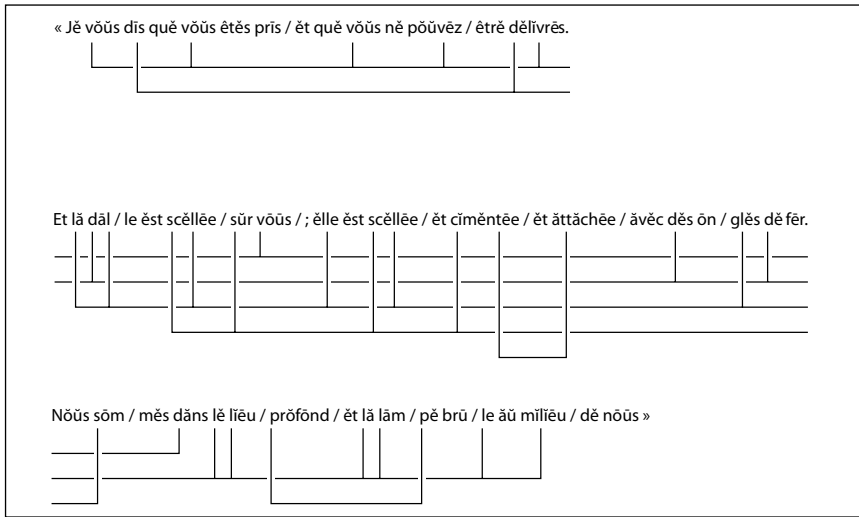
« Jĕ vōŭs dīs quĕ vōŭs êtĕs prīs / ĕt quĕ vōŭs nĕ pōŭvēz / êtrĕ dĕlīvrēs.

Et lă dăl / le ĕst scĕllēe / sŭr vōūs / ; ĕlle ĕst scĕllēe / ĕt cĭmĕntēe / ĕt ăttăchēe / ăvĕc dĕs ōn / glĕs dĕ fĕr.

Nōŭs sōm / mĕs dăns lĕ līĕu / prŏfōnd / ĕt lă lām / pĕ brū / le ăŭ mĭlīĕu / dĕ nōūs »